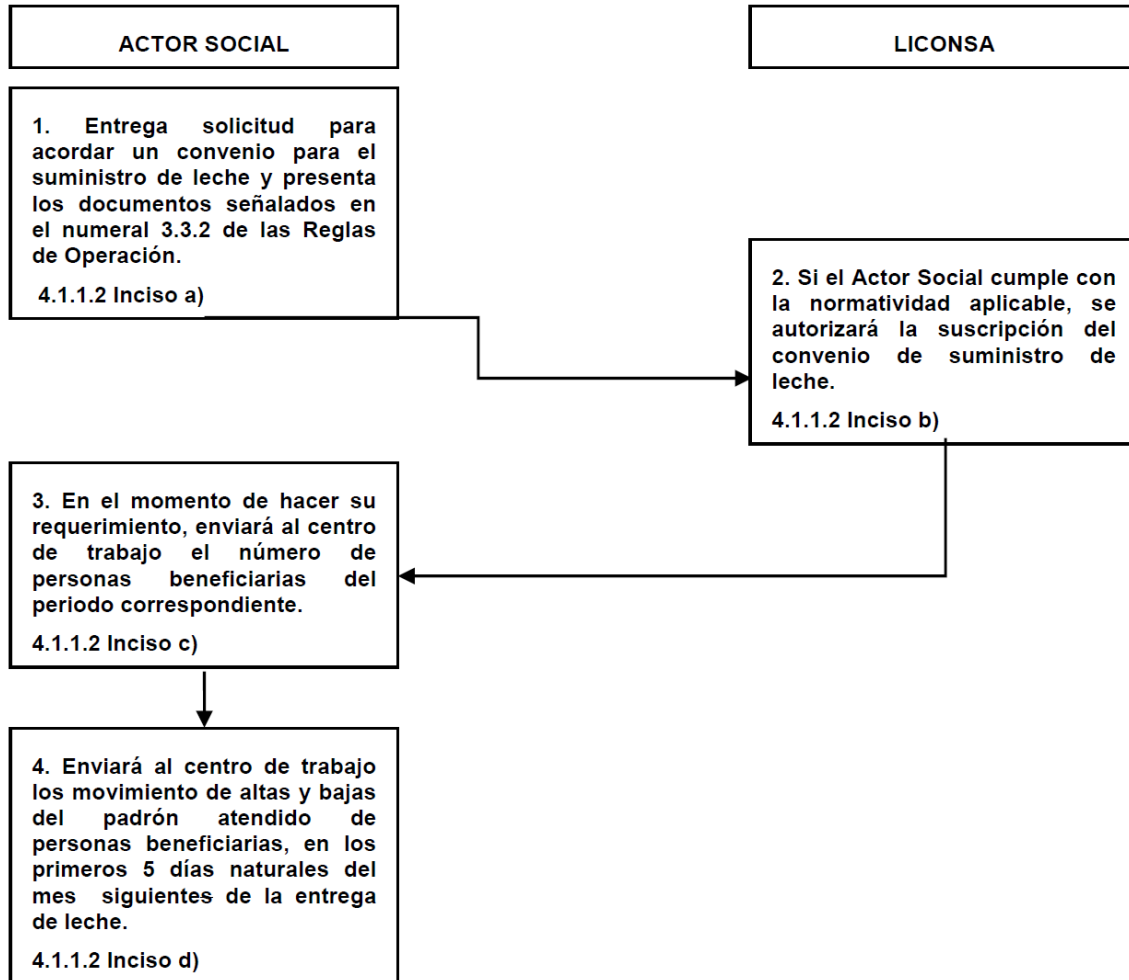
ACTOR SOCIAL

LICONSA

1. Entrega solicitud para acordar un convenio para el suministro de leche y presenta los documentos señalados en el numeral 3.3.2 de las Reglas de Operación.

4.1.1.2 Inciso a)

2. Si el Actor Social cumple con la normatividad aplicable, se autorizará la suscripción del convenio de suministro de leche.

4.1.1.2 Inciso b)

3. En el momento de hacer su requerimiento, enviará al centro de trabajo el número de personas beneficiarias del periodo correspondiente.

4.1.1.2 Inciso c)

4. Enviará al centro de trabajo los movimiento de altas y bajas del padrón atendido de personas beneficiarias, en los primeros 5 días naturales del mes siguientes de la entrega de leche.

4.1.1.2 Inciso d)